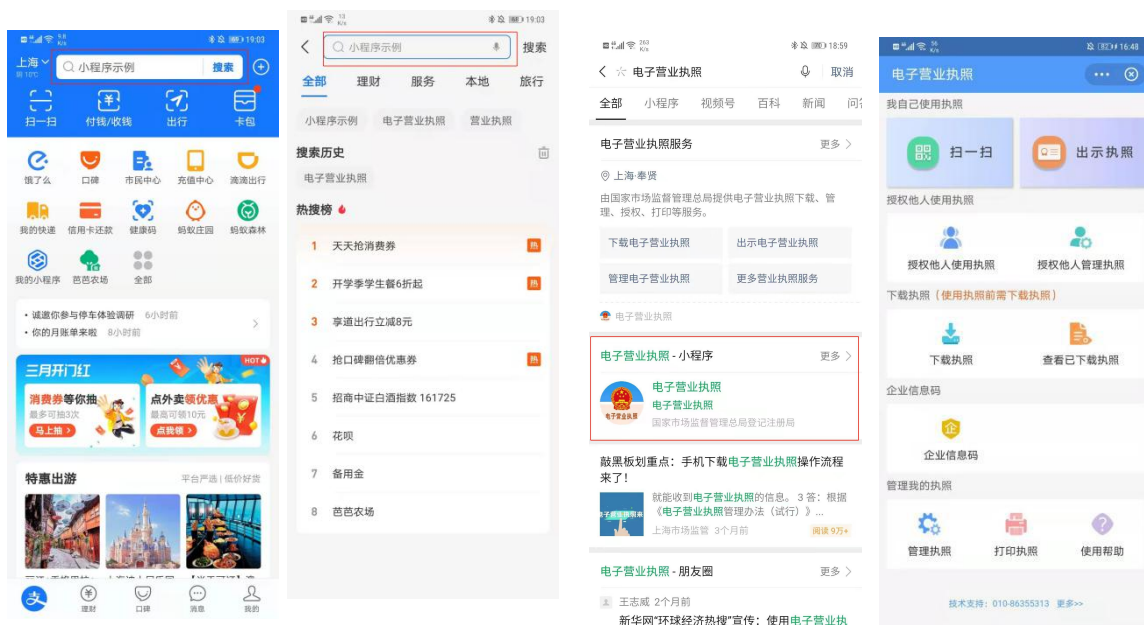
19:03
上海
小程序示例
搜索
扫一扫
付钱/收钱
出行
卡包
饿了么
口碑
市民中心
充值中心
滴滴出行
我的快递
信用卡还款
健康码
蚂蚁庄园
蚂蚁森林
我的小程序
芭芭农场
全部
• 诚邀你参与停车体验调研 6小时前
• 你的月账单来啦 8小时前
三月开门红
HOT
消费券等你抽
最多可抽3次
马上抽
点外卖领优惠
最高可领10元
点我领
特惠出游
平台严选 | 低价好货
理财
口碑
消息
我的

19:03
小程序示例
搜索
全部
理财
服务
本地
旅行
小程序示例
电子营业执照
营业执照
搜索历史
电子营业执照
热搜榜
1 天天抢消费券 热
2 开学季学生餐6折起 热
3 享道出行立减8元
4 抢口碑翻倍优惠券 热
5 招商中证白酒指数 161725
6 花呗
7 备用金
8 芭芭农场

18:59
电子营业执照
取消
全部
小程序
视频号
百科
新闻
电子营业执照服务
更多
上海·奉贤
由国家市场监督管理总局提供电子营业执照下载、管理、授权、打印等服务。
下载电子营业执照
出示电子营业执照
管理电子营业执照
更多营业执照服务
电子营业执照
电子营业执照 - 小程序
更多
电子营业执照
电子营业执照
国家市场监督管理总局登记注册局
敲黑板划重点：手机下载电子营业执照操作流程来了！
就能收到电子营业执照的信息。3 答：根据《电子营业执照管理办法（试行）》...
上海市场监管 3个月前
阅读 9万+
电子营业执照 - 朋友圈
更多
王志威 2个月前
新华网"环球经济热搜"宣传：使用电子营业执

16:48
电子营业执照
我自己使用执照
扫一扫
出示执照
授权他人使用执照
授权他人使用执照
授权他人管理执照
下载执照（使用执照前需下载执照）
下载执照
查看已下载执照
企业信息码
企业信息码
管理我的执照
管理执照
打印执照
使用帮助
技术支持：010-86355313 更多>>